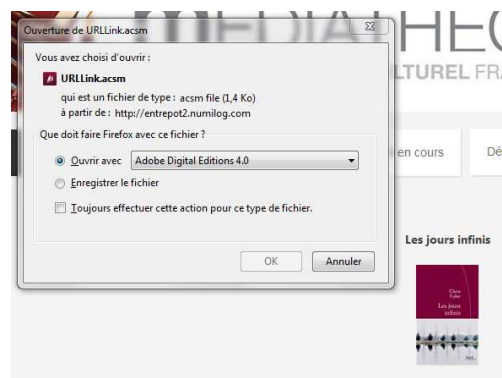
Ouverture de URLLink.acsm

Vous avez choisi d'ouvrir :

URLLink.acsm

qui est un fichier de type : acsm file (1,4 Ko)

à partir de : http://entrepot2.numilog.com

Que doit faire Firefox avec ce fichier ?

Ouvrir avec Adobe Digital Editions 4.0

Enregistrer le fichier

Toujours effectuer cette action pour ce type de fichier.

OK Annuler

HE

LTUREL FR

en cours

Dé

Les jours infinis

Claire Fuller

Les jours infinis